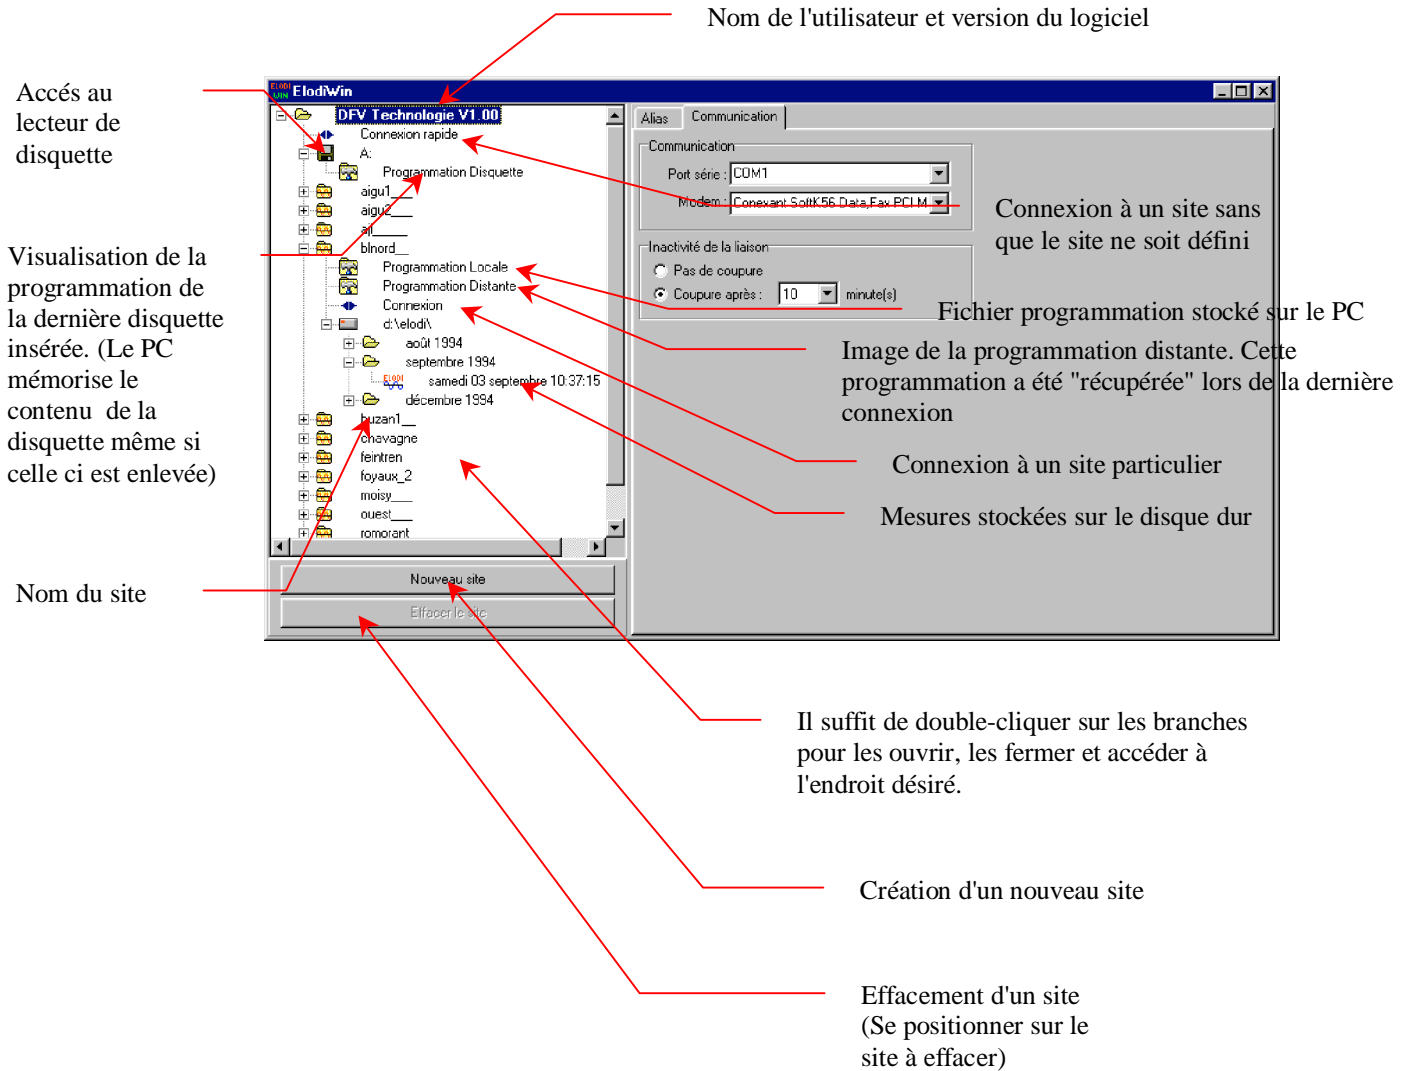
Nom de l'utilisateur et version du logiciel

Accés au lecteur de disquette

Visualisation de la programmation de la dernière disquette insérée. (Le PC mémorise le contenu de la disquette même si celle ci est enlevée)

Nom du site

ELODI WIN ElodiWin

DFV Technologie V1.00
Connexion rapide
A:
Programmation Disquette
aigu1___
aigu2___
ail_____
blnord__
Programmation Locale
Programmation Distante
Connexion
d:\elodi\
août 1994
septembre 1994
ELODI WIN samedi 03 septembre 10:37:15
décembre 1994
buzan1__
chavagne
feintren
foyaux_2
moisy___
ouest___
romorant

Nouveau site
Effacer le site

Alias
Communication

Communication
Port série : COM1
Modem : Conexant SoftK56 Data,Fax PCI M

Inactivité de la liaison
Pas de coupure
Coupure après : 10 minute(s)

Connexion à un site sans que le site ne soit défini

Fichier programmation stocké sur le PC

Image de la programmation distante. Cette programmation a été "récupérée" lors de la dernière connexion

Connexion à un site particulier

Mesures stockées sur le disque dur

Il suffit de double-cliquer sur les branches pour les ouvrir, les fermer et accéder à l'endroit désiré.

Création d'un nouveau site

Effacement d'un site (Se positionner sur le site à effacer)